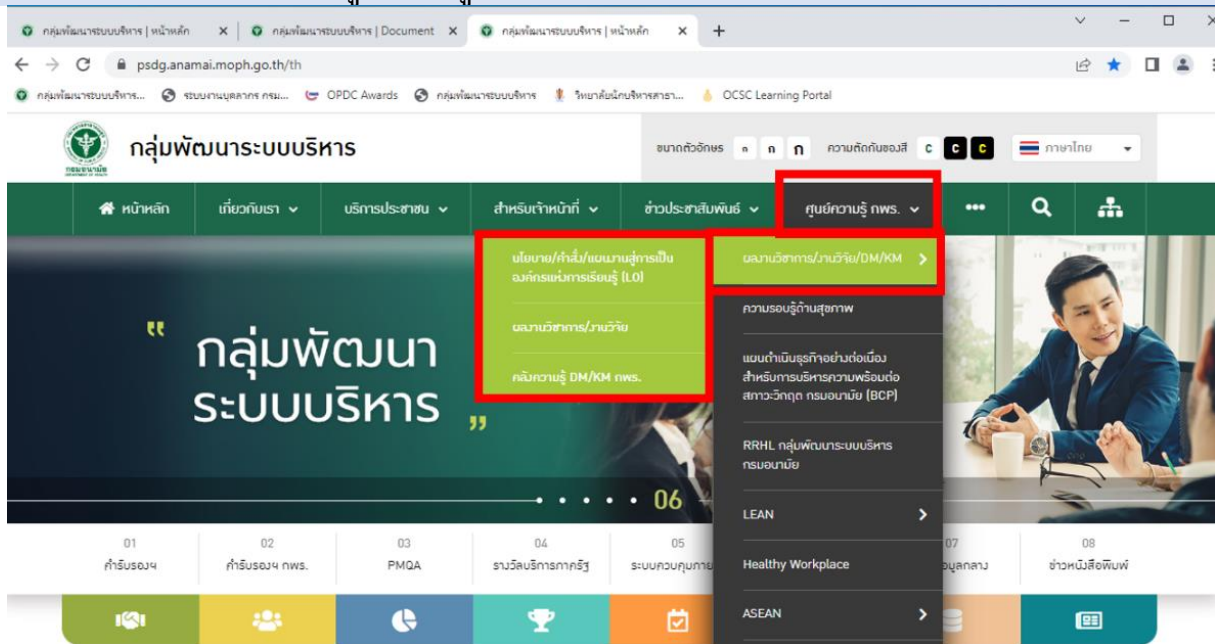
กลุ่มพัฒนาระบบบริหาร | หน้าหลัก ×
กลุ่มพัฒนาระบบบริหาร | Document ×
กลุ่มพัฒนาระบบบริหาร | หน้าหลัก ×
+

psdg.anamai.moph.go.th/th

กลุ่มพัฒนาระบบบริหาร... ระบบงานบุคลากร กรม... OPDC Awards กลุ่มพัฒนาระบบบริหาร วิทยาลัยนักบริหารสาธา... OCSC Learning Portal

กลุ่มพัฒนาระบบบริหาร

ขนาดตัวอักษร ก ก ก ความตัดกันของสี C C C ภาษาไทย

หน้าหลัก เกี่ยวกับเรา บริการประชาชน สำหรับเจ้าหน้าที่ ข่าวประชาสัมพันธ์ ศูนย์ความรู้ กพร. •••

นโยบาย/คำสั่ง/แผนงานสู่การเป็นองค์กรแห่งการเรียนรู้ (LO)
ผลงานวิชาการ/งานวิจัย
คลังความรู้ DM/KM กพร.

ผลงานวิชาการ/งานวิจัย/DM/KM
ความรอบรู้ด้านสุขภาพ
แผนดำเนินธุรกิจอย่างต่อเนื่อง สำหรับการบริหารความพร้อมต่อสภาวะวิกฤต กรมอนามัย (BCP)
RRHL กลุ่มพัฒนาระบบบริหาร กรมอนามัย
LEAN
Healthy Workplace
ASEAN

" กลุ่มพัฒนา ระบบบริหาร "

06

01 คำรับรองฯ
02 คำรับรองฯ กพร.
03 PMQA
04 รางวัลบริการภาครัฐ
05 ระบบควบคุมภาย
07 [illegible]อมูลกลาง
08 ข่าวหนังสือพิมพ์